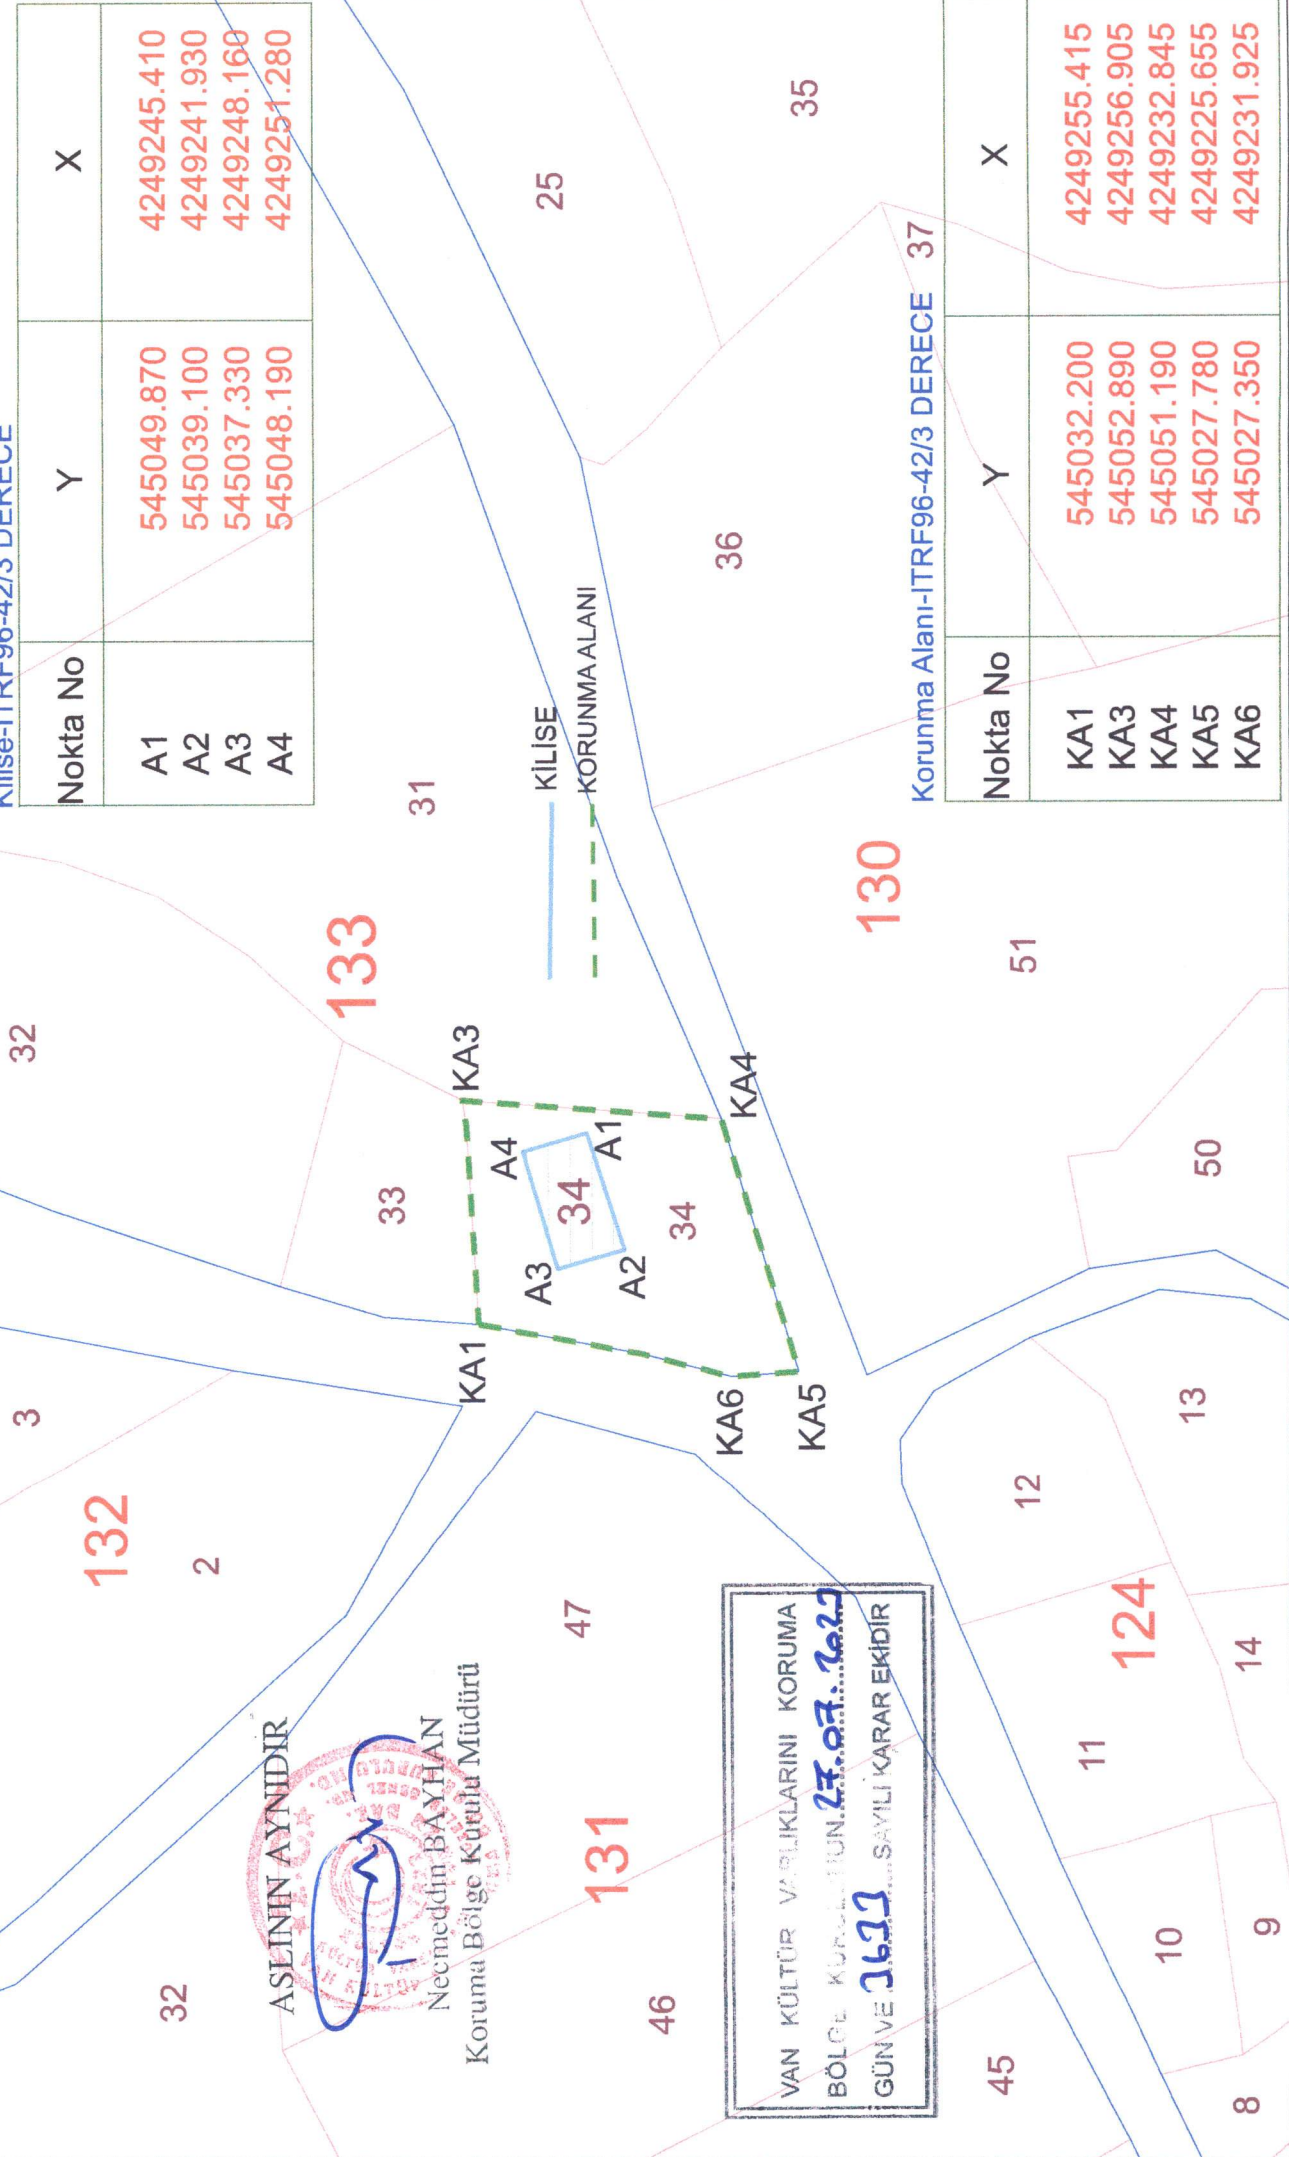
Kilise-ITRF96-42/3 DERECE

| Nokta No | Y | X |
|---|---|---|
| A1 | 545049.870 | 4249245.410 |
| A2 | 545039.100 | 4249241.930 |
| A3 | 545037.330 | 4249248.160 |
| A4 | 545048.190 | 4249251.280 |

Korunma Alanı-ITRF96-42/3 DERECE

| Nokta No | Y | X |
|---|---|---|
| KA1 | 545032.200 | 4249255.415 |
| KA3 | 545052.890 | 4249256.905 |
| KA4 | 545051.190 | 4249232.845 |
| KA5 | 545027.780 | 4249225.655 |
| KA6 | 545027.350 | 4249231.925 |

KİLİSE
KORUNMA ALANI

35
25
37
36
31
133
130
51
32
KA3
KA4
33
A4
A1
34
34
A3
A2
50
3
KA1
KA6
KA5
13
132
2
12
47
124
14
11
131
10
9
32
46
45
8

ASLININ AYNIDIR
Necmeddin BAYHAN
Koruma Bölge Kurulu Müdürü

VAN KÜLTÜR VARLIKLARINI KORUMA BÖLGE KURULUNUN 27.07.2022 GÜN VE 1633 SAYILI KARAR EKİDİR